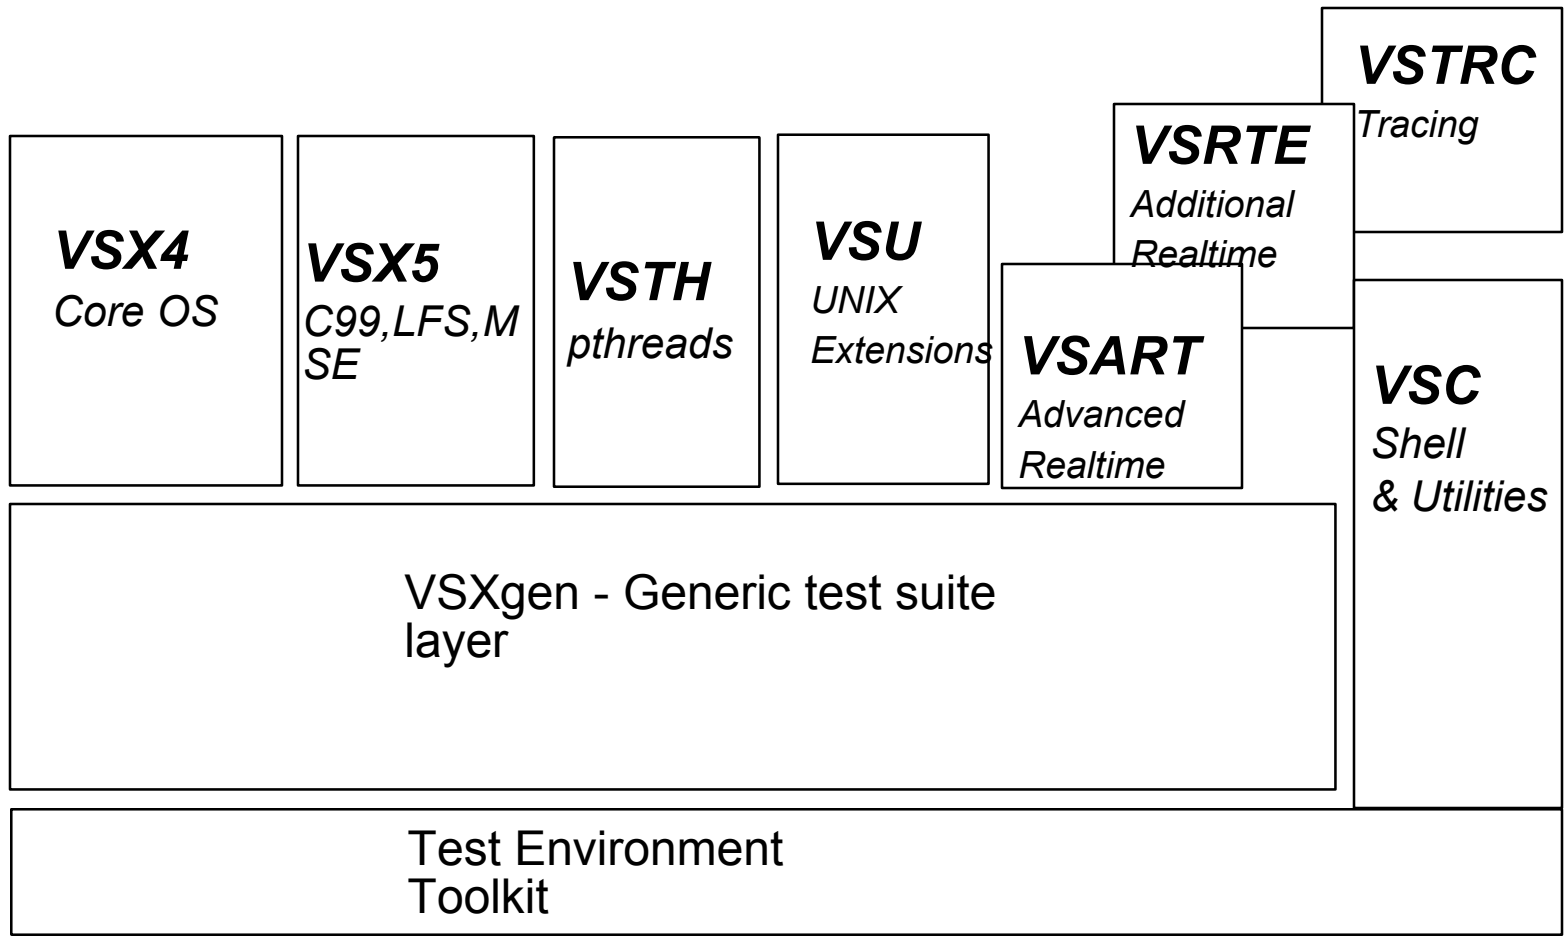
VSTRC
Tracing

VSRTE
Additional Realtime

VSX4
Core OS

VSX5
C99,LFS,MSE

VSTH
pthreads

VSU
UNIX Extensions

VSART
Advanced Realtime

VSC
Shell & Utilities

VSXgen - Generic test suite layer

Test Environment Toolkit